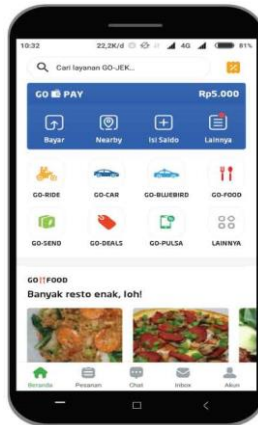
10:32 22,2K/d 4G 81%

Cari layanan GO-JEK...

GO PAY Rp5.000

Bayar
Nearby
Isi Saldo
Lainnya

GO-RIDE
GO-CAR
GO-BLUEBIRD
GO-FOOD
GO-SEND
GO-DEALS
GO-PULSA
LAINNYA

GO FOOD
Banyak resto enak, loh!

Beranda
Pesanan
Chat
Inbox
Akun